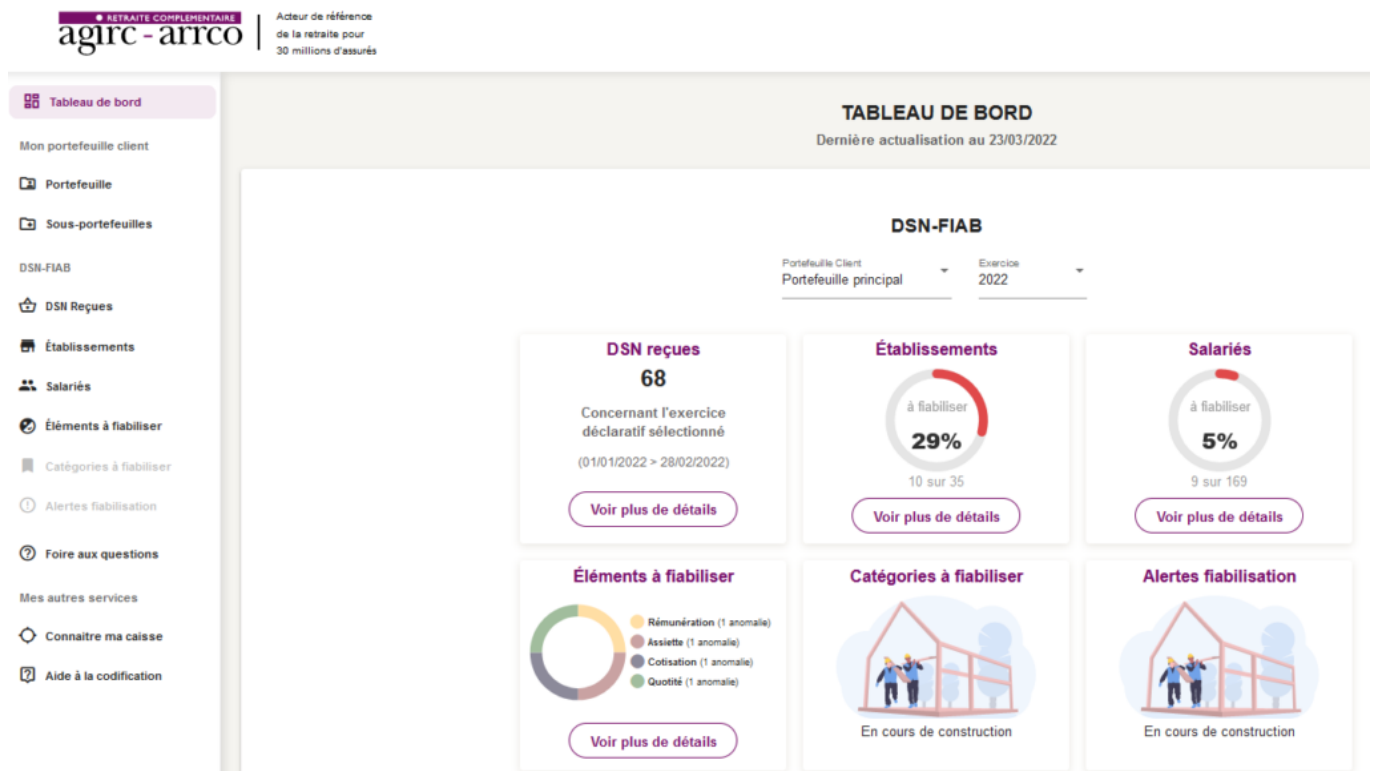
● RETRAITE COMPLEMENTAIRE
agirc - arrco

Acteur de référence de la retraite pour 30 millions d'assurés

Tableau de bord

Mon portefeuille client

Portefeuille

Sous-portefeuilles

DSN-FIAB

DSN Reçues

Établissements

Salariés

Éléments à fiabiliser

Catégories à fiabiliser

Alertes fiabilisation

Foire aux questions

Mes autres services

Connaitre ma caisse

Aide à la codification

TABLEAU DE BORD

Dernière actualisation au 23/03/2022

DSN-FIAB

Portefeuille Client
Portefeuille principal

Exercice
2022

DSN reçues

68

Concernant l'exercice déclaratif sélectionné

(01/01/2022 > 28/02/2022)

Voir plus de détails

Établissements

à fiabiliser

29%

10 sur 35

Voir plus de détails

Salariés

à fiabiliser

5%

9 sur 169

Voir plus de détails

Éléments à fiabiliser

Rémunération (1 anomalie)
Assiette (1 anomalie)
Cotisation (1 anomalie)
Quotité (1 anomalie)

Voir plus de détails

Catégories à fiabiliser

En cours de construction

Alertes fiabilisation

En cours de construction